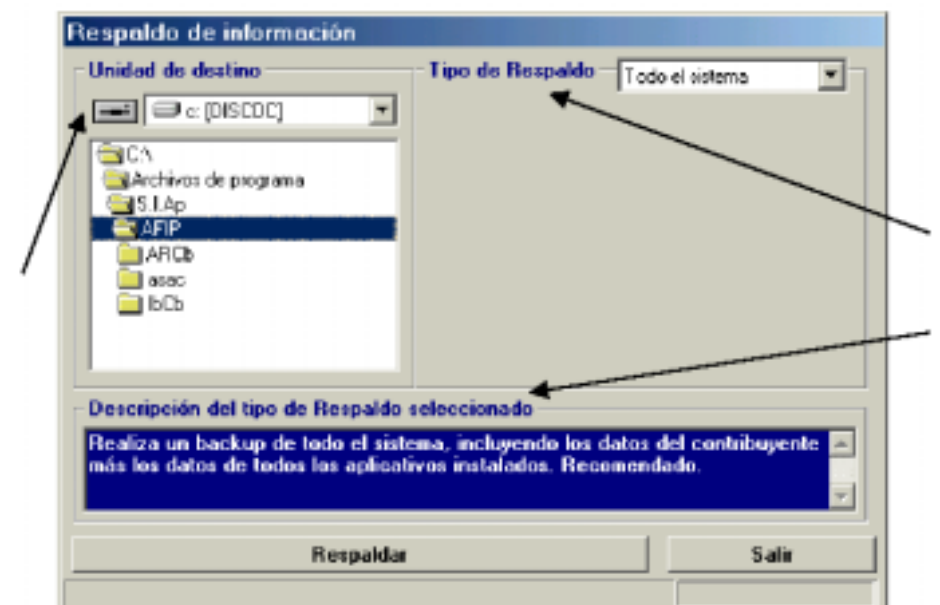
Respaldo de información

Unidad de destino

c: [DISCDC]

C:\
Archivos de programa
S.I.Ap
AFIP
ARCb
asac
IbCb

Tipo de Respaldo

Todo el sistema

Descripción del tipo de Respaldo seleccionado

Realiza un backup de todo el sistema, incluyendo los datos del contribuyente más los datos de todos los aplicativos instalados. Recomendado.

Respaldar

Salir